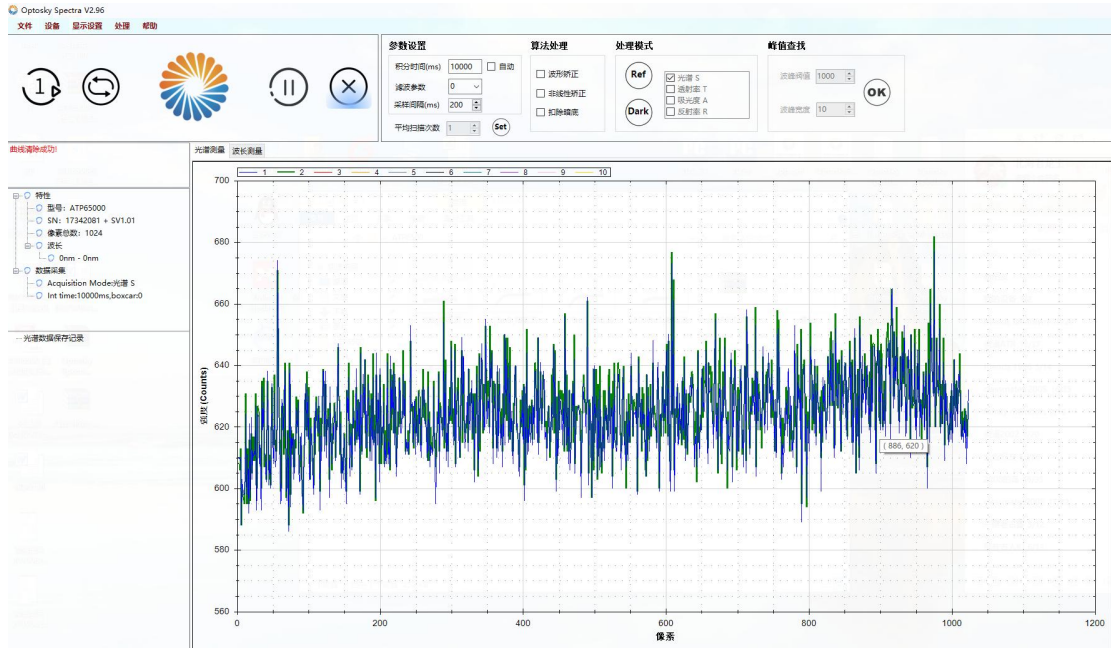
Optosky Spectra V2.96
文件 设备 显示设置 处理 帮助

参数设置
积分时间(ms) 10000 自动
滤波参数 0
采样间隔(ms) 200
平均扫描次数 1 Set

算法处理
波形矫正
非线性矫正
扣除暗底

处理模式
Ref
Dark
光谱 S
透射率 T
吸光度 A
反射率 R

峰值查找
波峰阈值 1000
波峰宽度 10
OK

曲线清除成功!

特性
型号: ATP65000
SN: 17342081 + SV1.01
像素总数: 1024
波长
0nm - 0nm
数据采集
Acquisition Mode:光谱 S
Int time:10000ms,boxcar:0

光谱数据保存记录

光谱测量 波长测量

1 2 3 4 5 6 7 8 9 10

700
680
660
640
620
600
580
560
强度 (Counts)
( 886, 620 )
0 200 400 600 800 1000 1200
像素